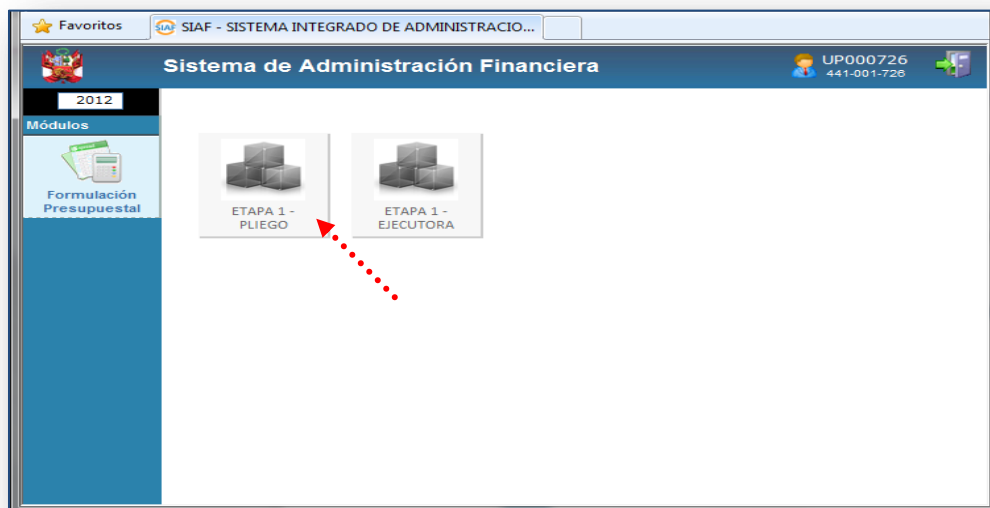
Favoritos

SIAF SIAF - SISTEMA INTEGRADO DE ADMINISTRACIO...

Sistema de Administración Financiera

UP000726
441-001-726

2012

Módulos

Formulación Presupuestal

ETAPA 1 - PLIEGO

ETAPA 1 - EJECUTORA